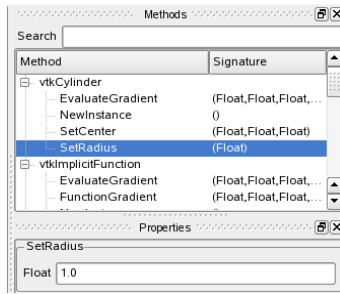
Methods

Search

| Method | Signature |
|---|---|
| vtkCylinder | |
| EvaluateGradient | (Float,Float,Float,... |
| NewInstance | () |
| SetCenter | (Float,Float,Float) |
| SetRadius | (Float) |
| vtkImplicitFunction | |
| EvaluateGradient | (Float,Float,Float,... |
| FunctionGradient | (Float,Float,Float,... |

Properties

SetRadius

Float 1.0